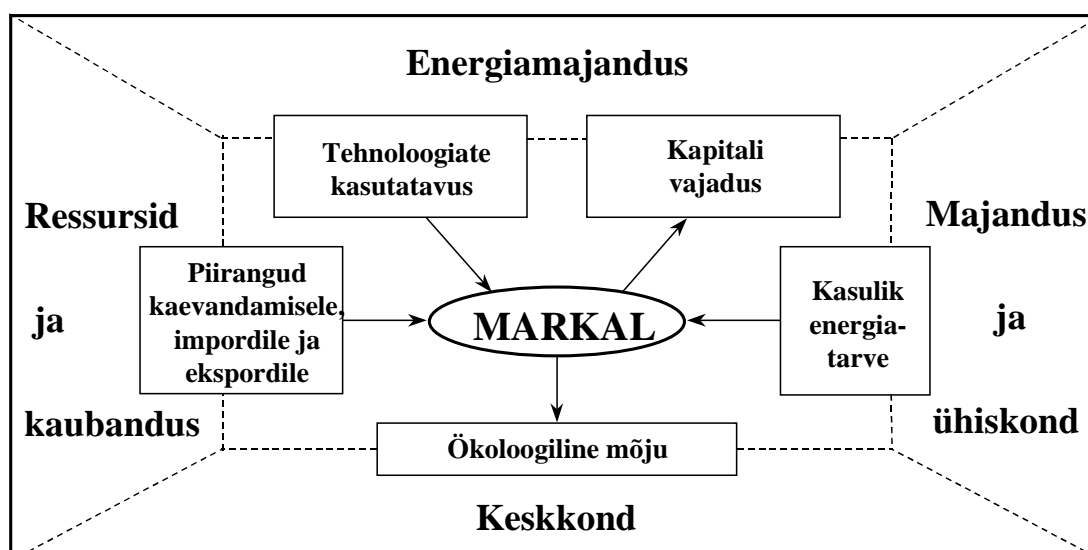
Energiamajandus

Tehnoloogiate kasutatavus

Kapitali vajadus

Ressursid

ja

kaubandus

Piirangud kaevandamisele, impordile ja ekspordile

MARKAL

Kasulik energiatarve

Majandus

ja

ühiskond

Ökoloogiline mõju

Keskkond